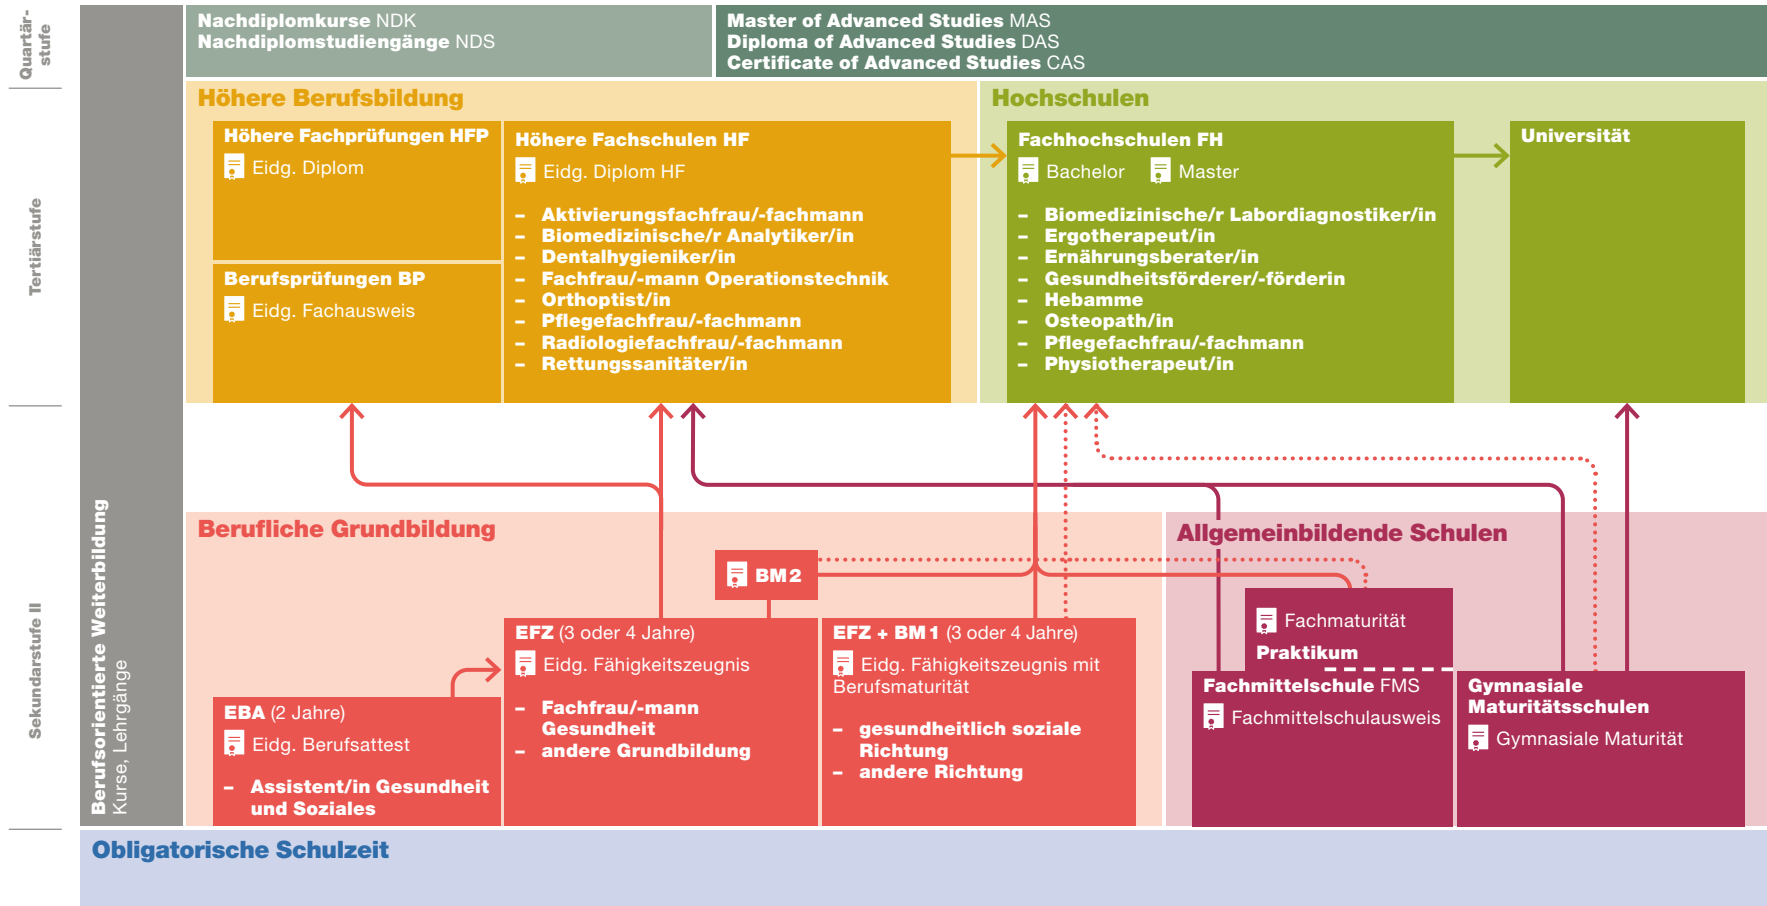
Quartär-stufe

Tertiärstufe

Sekundarstufe II

Berufsorientierte Weiterbildung
Kurse, Lehrgänge

Nachdiplomkurse NDK
Nachdiplomstudiengänge NDS

Master of Advanced Studies MAS
Diploma of Advanced Studies DAS
Certificate of Advanced Studies CAS

Höhere Berufsbildung

Höhere Fachprüfungen HFP
Eidg. Diplom

Berufsprüfungen BP
Eidg. Fachausweis

Höhere Fachschulen HF
Eidg. Diplom HF

– Aktivierungsfachfrau/-fachmann
– Biomedizinische/r Analytiker/in
– Dentalhygieniker/in
– Fachfrau/-mann Operationstechnik
– Orthoptist/in
– Pflegefachfrau/-fachmann
– Radiologiefachfrau/-fachmann
– Rettungssanitäter/in

Hochschulen

Fachhochschulen FH
Bachelor Master

– Biomedizinische/r Labordiagnostiker/in
– Ergotherapeut/in
– Ernährungsberater/in
– Gesundheitsförderer/-förderin
– Hebamme
– Osteopath/in
– Pflegefachfrau/-fachmann
– Physiotherapeut/in

Universität

Berufliche Grundbildung

BM 2

EBA (2 Jahre)
Eidg. Berufsattest

– Assistent/in Gesundheit und Soziales

EFZ (3 oder 4 Jahre)
Eidg. Fähigkeitszeugnis

– Fachfrau/-mann Gesundheit
– andere Grundbildung

EFZ + BM 1 (3 oder 4 Jahre)
Eidg. Fähigkeitszeugnis mit Berufsmaturität

– gesundheitlich soziale Richtung
– andere Richtung

Allgemeinbildende Schulen

Fachmaturität
Praktikum

Fachmittelschule FMS
Fachmittelschulausweis

Gymnasiale Maturitätsschulen
Gymnasiale Maturität

Obligatorische Schulzeit